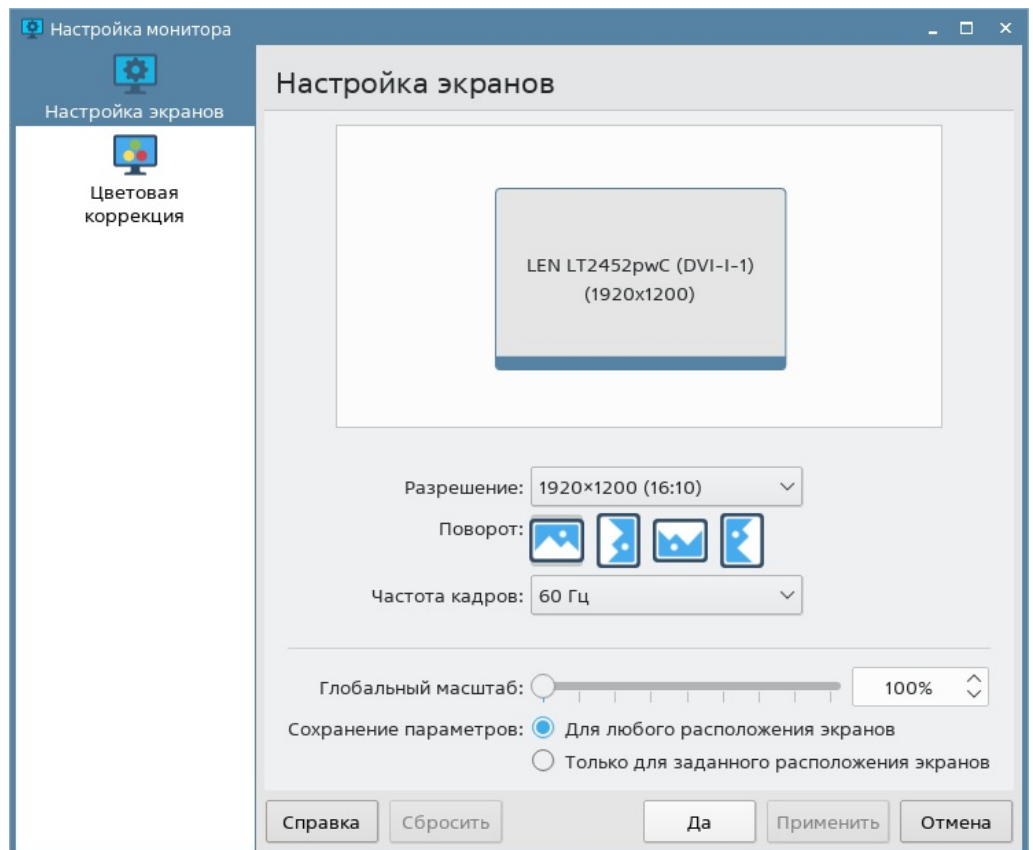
Настройка монитора

Настройка экранов

Цветовая коррекция

Настройка экранов

LEN LT2452pwC (DVI-I-1)
(1920x1200)

Разрешение: 1920×1200 (16:10)

Поворот:

Частота кадров: 60 Гц

Глобальный масштаб: 100%

Сохранение параметров: Для любого расположения экранов

Только для заданного расположения экранов

Справка | Сбросить | Да | Применить | Отмена